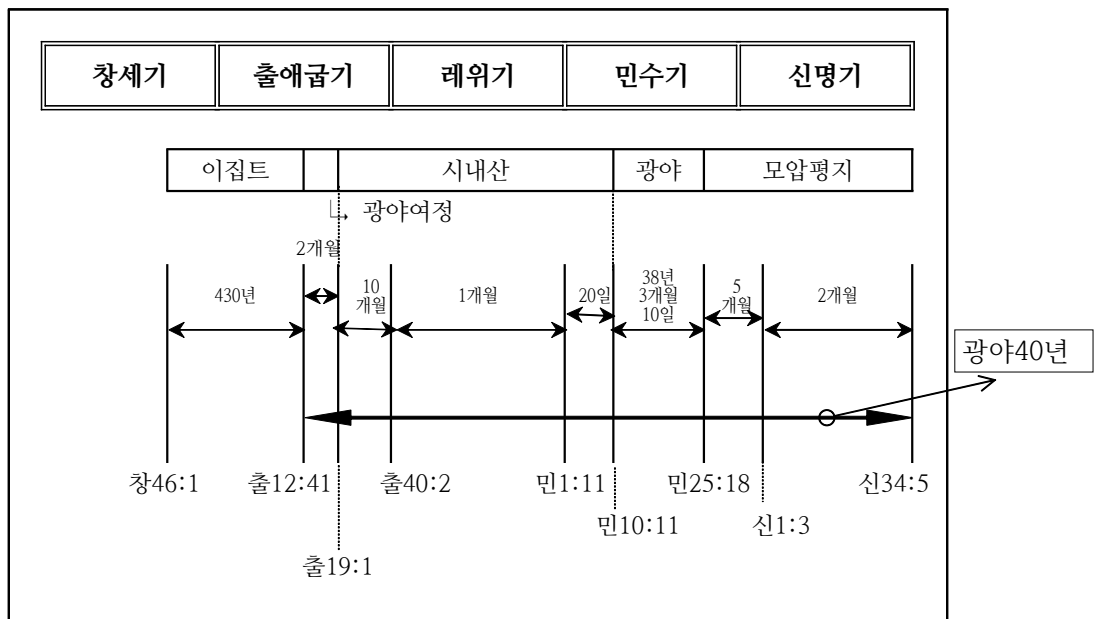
| 창세기 | 출애굽기 | 레위기 | 민수기 | 신명기 |
|---|---|---|---|---|

| 이집트 | | 시내산 | 광야 | 모압평지 |
|---|---|---|---|---|

↳ 광야여정

2개월

430년

10 개월

1개월

20일

38년 3개월 10일

5 개월

2개월

광야40년

창46:1 출12:41 출40:2 민1:11 민25:18 신34:5

민10:11 신1:3

출19:1